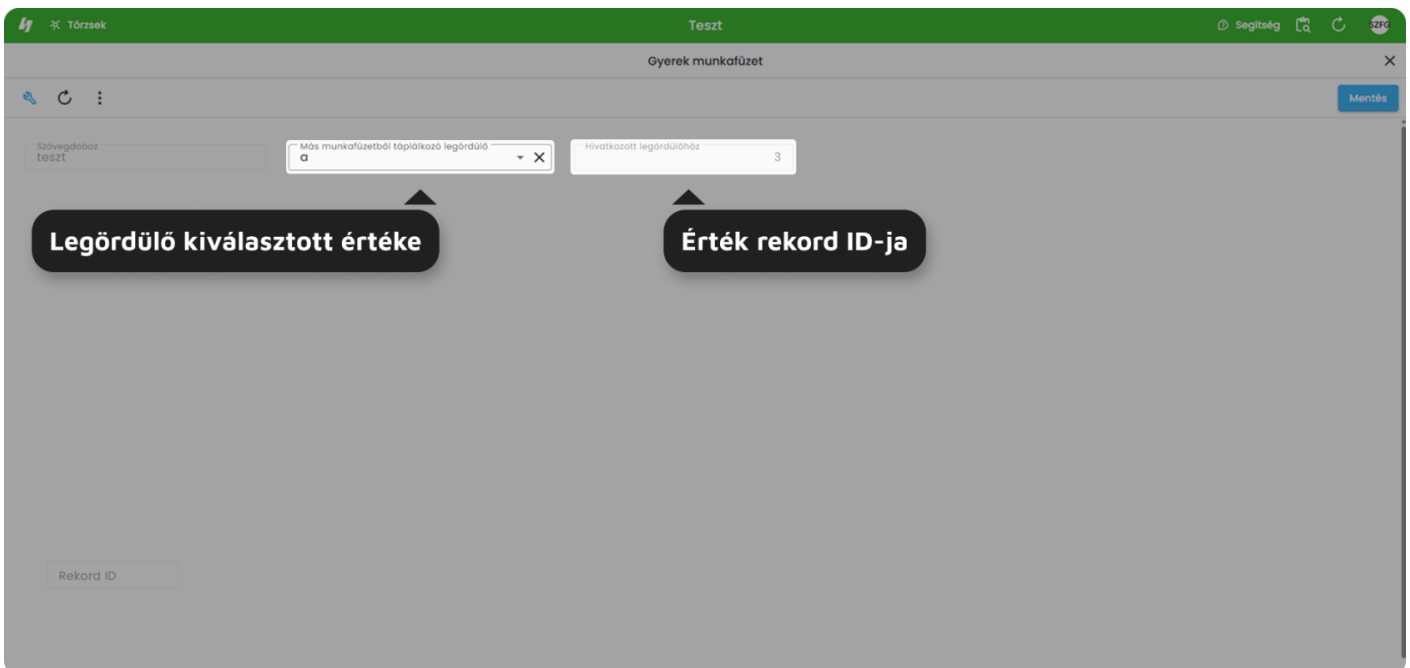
Törzsek

Teszt

Segítség

SZFG

Gyerek munkafüzet

Mentés

Szövegdoboz
teszt

Más munkafüzetből táplálkozó legördülő
a

Hivatkozott legördülőhöz
3

Legördülő kiválasztott értéke

Érték rekord ID-ja

Rekord ID